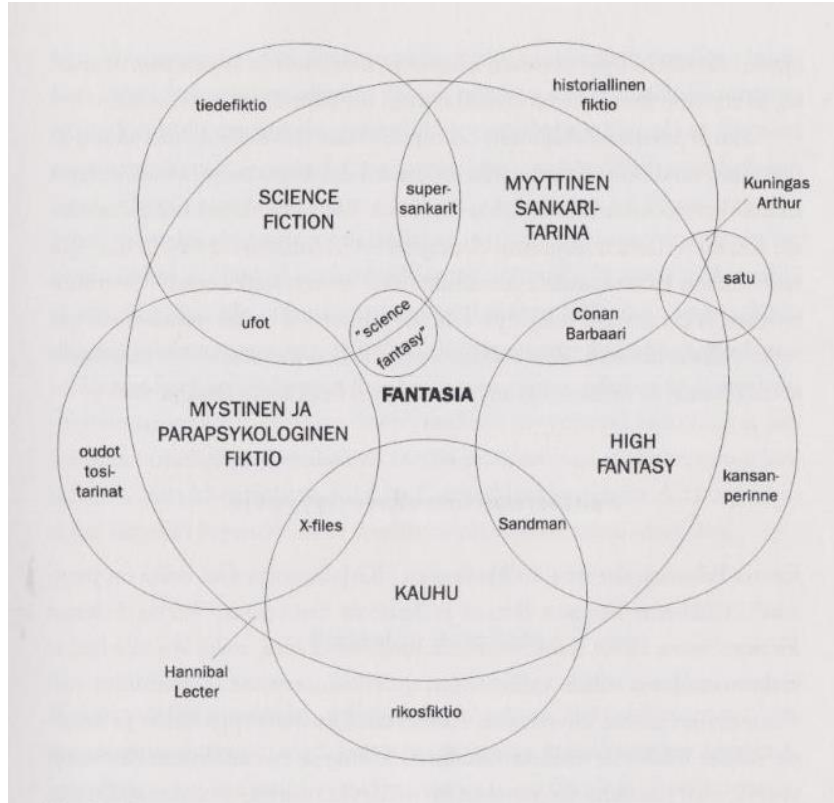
tiedefiktio

historiallinen fiktio

SCIENCE FICTION

super-sankarit

MYYTTINEN SANKARI-TARINA

Kuningas Arthur

satu

ufot

"science fantasy"

Conan Barbaari

FANTASIA

MYSTINEN JA PARAPSYKOLOGINEN FIKTIO

oudot tosi-tarinat

HIGH FANTASY

kansan-perinne

X-files

Sandman

KAUHU

Hannibal Lecter

rikosfiktio